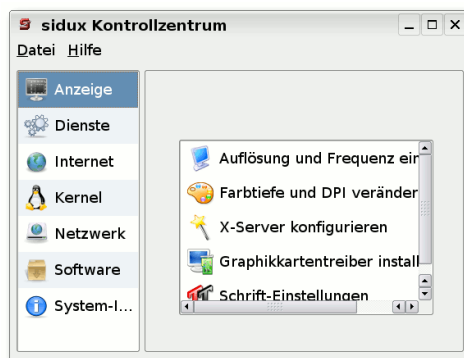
sidux Kontrollzentrum

Datei Hilfe

Anzeige
Dienste
Internet
Kernel
Netzwerk
Software
System-I...

Auflösung und Frequenz ein
Farbtiefe und DPI veränder
X-Server konfigurieren
Graphikkartentreiber install
Schrift-Einstellungen